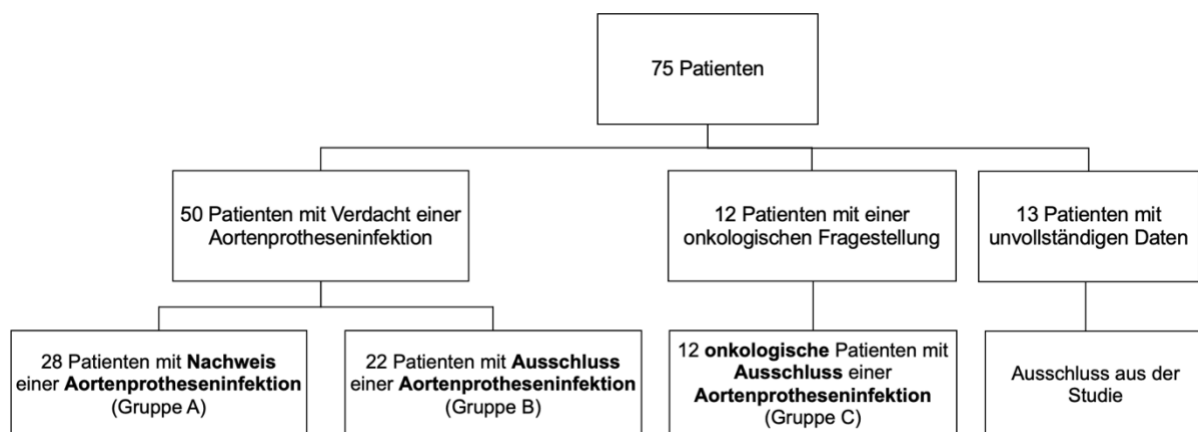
75 Patienten

50 Patienten mit Verdacht einer Aortenprotheseninfektion

12 Patienten mit einer onkologischen Fragestellung

13 Patienten mit unvollständigen Daten

28 Patienten mit **Nachweis** einer **Aortenprotheseninfektion** (Gruppe A)

22 Patienten mit **Ausschluss** einer **Aortenprotheseninfektion** (Gruppe B)

12 **onkologische** Patienten mit **Ausschluss** einer **Aortenprotheseninfektion** (Gruppe C)

Ausschluss aus der Studie